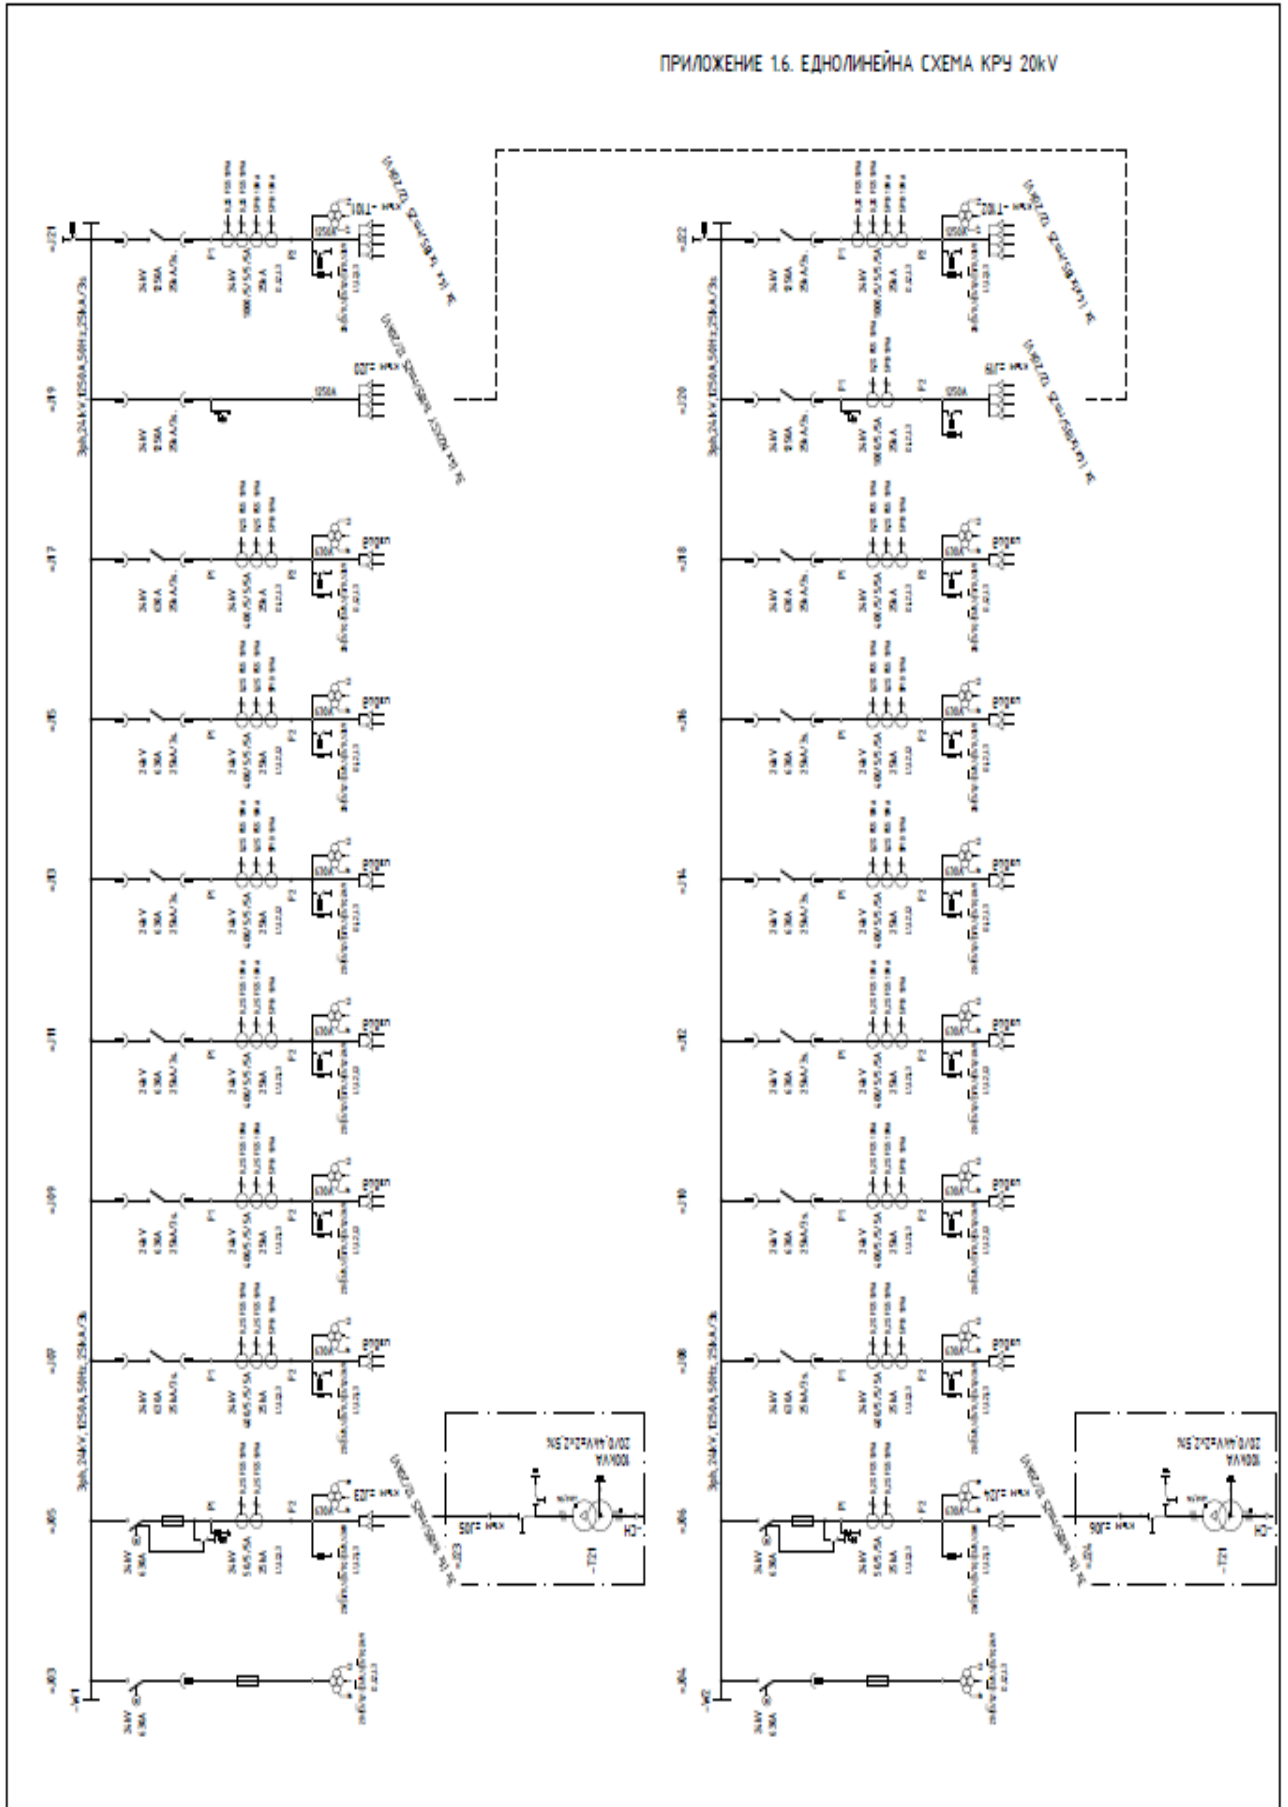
ПРИЛОЖЕНИЕ 1.6. ЕДНОЛИНЕЙНА СХЕМА КРУ 20kV

=J21
=J19
=J17
=J15
=J13
=J11
=J09
=J07
=J05
=J03
=W1

=J22
=J20
=J18
=J16
=J14
=J12
=J10
=J08
=J06
=J04
=W2

3ph,24kV,1250A,50Hz,25kA/3s
3ph,24kV,1250A,50Hz,25kA/3s
3ph,24kV,1250A,50Hz,25kA/3s
3ph,24kV,1250A,50Hz,25kA/3s

24kV
1250A
25kA/3s

24kV
630A
25kA/3s

F1
F2

24kV
1000/5/5/5A
25kA

24kV
400/5/5/5A
25kA

24kV
50/5/5A
25kA

1250A
630A

-T21
-T22
100kVA
20/0,4kV,Dyn5,3%

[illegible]